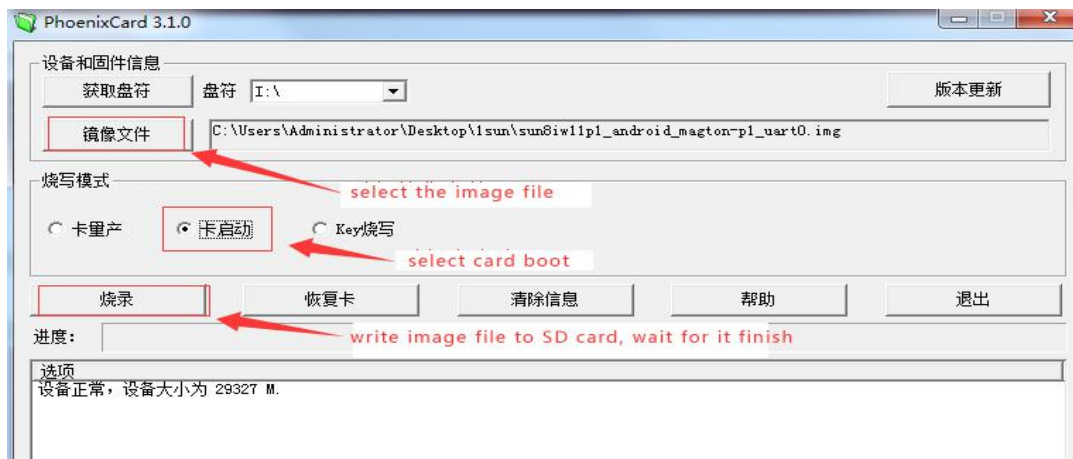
PhoenixCard 3.1.0

设备和固件信息

获取盘符

盘符 I:\

版本更新

镜像文件

C:\Users\Administrator\Desktop\1sun\sun8iw11p1_android_magton-p1_uart0.img

select the image file

烧写模式

卡量产

卡启动

Key烧写

select card boot

烧录

恢复卡

清除信息

帮助

退出

进度:

write image file to SD card, wait for it finish

选项

设备正常，设备大小为 29327 M.